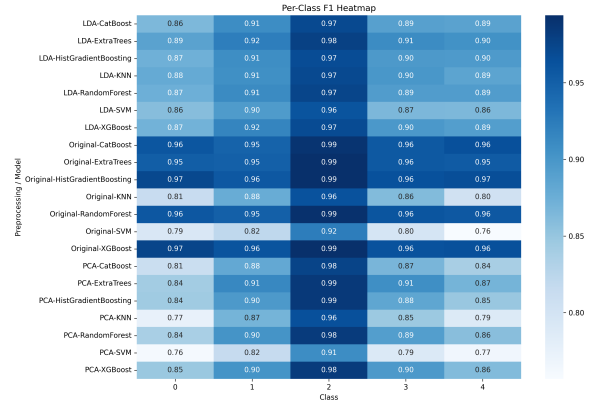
Per-Class F1 Heatmap

| Preprocessing / Model | 0 | 1 | 2 | 3 | 4 |
|---|---|---|---|---|---|
| LDA-CatBoost | 0.86 | 0.91 | 0.97 | 0.89 | 0.89 |
| LDA-ExtraTrees | 0.89 | 0.92 | 0.98 | 0.91 | 0.90 |
| LDA-HistGradientBoosting | 0.87 | 0.91 | 0.97 | 0.90 | 0.90 |
| LDA-KNN | 0.88 | 0.91 | 0.97 | 0.90 | 0.89 |
| LDA-RandomForest | 0.87 | 0.91 | 0.97 | 0.89 | 0.89 |
| LDA-SVM | 0.86 | 0.90 | 0.96 | 0.87 | 0.86 |
| LDA-XGBoost | 0.87 | 0.92 | 0.97 | 0.90 | 0.89 |
| Original-CatBoost | 0.96 | 0.95 | 0.99 | 0.96 | 0.96 |
| Original-ExtraTrees | 0.95 | 0.95 | 0.99 | 0.96 | 0.95 |
| Original-HistGradientBoosting | 0.97 | 0.96 | 0.99 | 0.96 | 0.97 |
| Original-KNN | 0.81 | 0.88 | 0.96 | 0.86 | 0.80 |
| Original-RandomForest | 0.96 | 0.95 | 0.99 | 0.96 | 0.96 |
| Original-SVM | 0.79 | 0.82 | 0.92 | 0.80 | 0.76 |
| Original-XGBoost | 0.97 | 0.96 | 0.99 | 0.96 | 0.96 |
| PCA-CatBoost | 0.81 | 0.88 | 0.98 | 0.87 | 0.84 |
| PCA-ExtraTrees | 0.84 | 0.91 | 0.99 | 0.91 | 0.87 |
| PCA-HistGradientBoosting | 0.84 | 0.90 | 0.99 | 0.88 | 0.85 |
| PCA-KNN | 0.77 | 0.87 | 0.96 | 0.85 | 0.79 |
| PCA-RandomForest | 0.84 | 0.90 | 0.98 | 0.89 | 0.86 |
| PCA-SVM | 0.76 | 0.82 | 0.91 | 0.79 | 0.77 |
| PCA-XGBoost | 0.85 | 0.90 | 0.98 | 0.90 | 0.86 |

Class

0.95
0.90
0.85
0.80